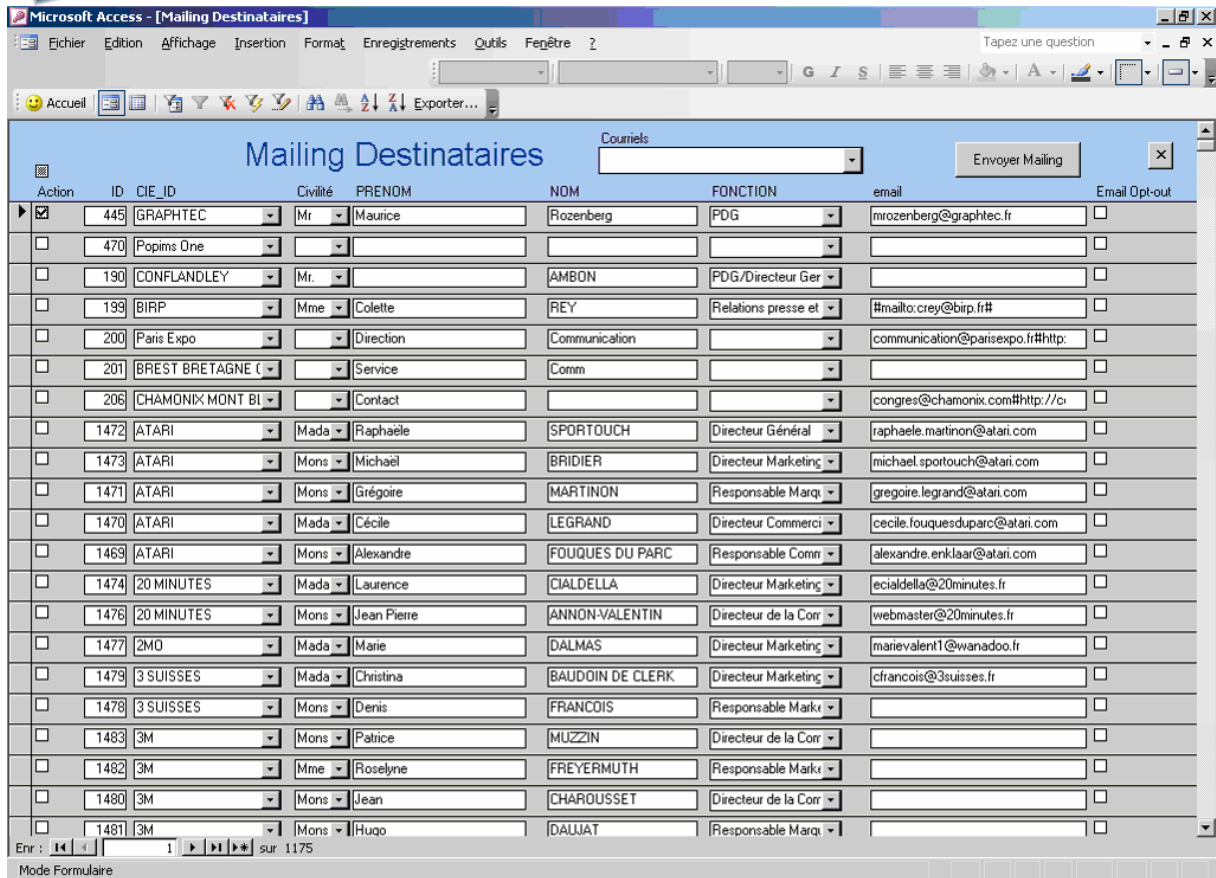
Microsoft Access - [Mailing Destinataires]

Fichier Edition Affichage Insertion Format Enregistrements Outils Fenêtre ?

Tapez une question

G I S

Accueil Exporter...

Mailing Destinataires

Courriels

Envoyer Mailing

| Action | ID | CIE_ID | Civilité | PRENOM | NOM | FONCTION | email | Email Opt-out |
|---|---|---|---|---|---|---|---|---|
| ☑ | 445 | GRAPHTEC | Mr | Maurice | Rozenberg | PDG | mrozenberg@graphtec.fr | ☐ |
| ☐ | 470 | Popims One | | | | | | ☐ |
| ☐ | 190 | CONFLANDLEY | Mr. | | AMBON | PDG/Directeur Ger | | ☐ |
| ☐ | 199 | BIRP | Mme | Colette | REY | Relations presse et | #mailto:crey@birp.fr# | ☐ |
| ☐ | 200 | Paris Expo | | Direction | Communication | | communication@parisexpo.fr#http: | ☐ |
| ☐ | 201 | BREST BRETAGNE ( | | Service | Comm | | | ☐ |
| ☐ | 206 | CHAMONIX MONT BL | | Contact | | | congres@chamonix.com#http://c | ☐ |
| ☐ | 1472 | ATARI | Mada | Raphaèle | SPORTOUCH | Directeur Général | raphaele.martinon@atari.com | ☐ |
| ☐ | 1473 | ATARI | Mons | Michaël | BRIDIER | Directeur Marketing | michael.sportouch@atari.com | ☐ |
| ☐ | 1471 | ATARI | Mons | Grégoire | MARTINON | Responsable Marqu | gregoire.legrand@atari.com | ☐ |
| ☐ | 1470 | ATARI | Mada | Cécile | LEGRAND | Directeur Commerci | cecile.fouquesduparc@atari.com | ☐ |
| ☐ | 1469 | ATARI | Mons | Alexandre | FOUQUES DU PARC | Responsable Comm | alexandre.enklaar@atari.com | ☐ |
| ☐ | 1474 | 20 MINUTES | Mada | Laurence | CIALDELLA | Directeur Marketing | ecialdella@20minutes.fr | ☐ |
| ☐ | 1476 | 20 MINUTES | Mons | Jean Pierre | ANNON-VALENTIN | Directeur de la Cor | webmaster@20minutes.fr | ☐ |
| ☐ | 1477 | 2MO | Mada | Marie | DALMAS | Directeur Marketing | marievalent1@wanadoo.fr | ☐ |
| ☐ | 1479 | 3 SUISSES | Mada | Christina | BAUDOIN DE CLERK | Directeur Marketing | cfrancois@3suisses.fr | ☐ |
| ☐ | 1478 | 3 SUISSES | Mons | Denis | FRANCOIS | Responsable Marke | | ☐ |
| ☐ | 1483 | 3M | Mons | Patrice | MUZZIN | Directeur de la Cor | | ☐ |
| ☐ | 1482 | 3M | Mme | Roselyne | FREYERMUTH | Responsable Marke | | ☐ |
| ☐ | 1480 | 3M | Mons | Jean | CHAROUSSET | Directeur de la Cor | | ☐ |
| ☐ | 1481 | 3M | Mons | Hugo | DAUJAT | Responsable Marqu | | ☐ |

Enr : 1 sur 1175

Mode Formulaire